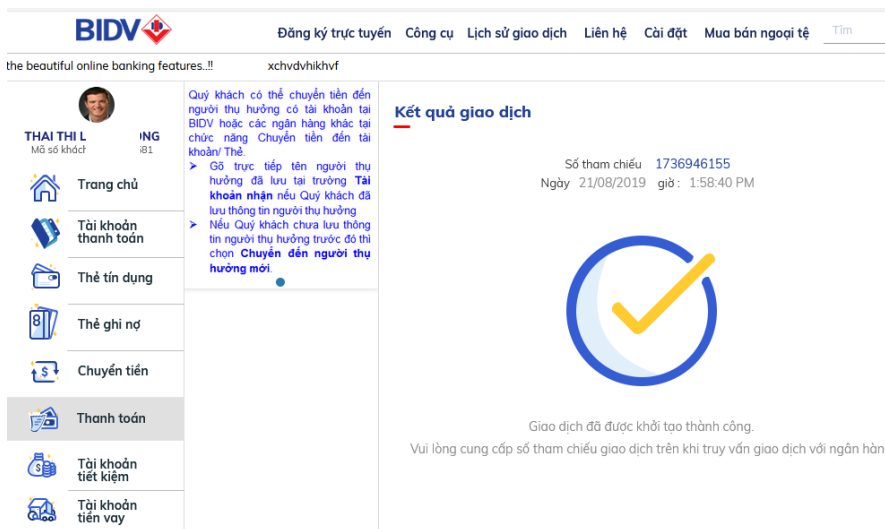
BIDV

Đăng ký trực tuyến Công cụ Lịch sử giao dịch Liên hệ Cài đặt Mua bán ngoại tệ Tìm

the beautiful online banking features..!! xchvdvhikhvf

THAI THI L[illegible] ONG
Mã số khách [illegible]81

Trang chủ
Tài khoản thanh toán
Thẻ tín dụng
Thẻ ghi nợ
Chuyển tiền
Thanh toán
Tài khoản tiết kiệm
Tài khoản tiền vay

Quý khách có thể chuyển tiền đến người thụ hưởng có tài khoản tại BIDV hoặc các ngân hàng khác tại chức năng Chuyển tiền đến tài khoản/ Thẻ.
➤ Gõ trực tiếp tên người thụ hưởng đã lưu tại trường Tài khoản nhận nếu Quý khách đã lưu thông tin người thụ hưởng
➤ Nếu Quý khách chưa lưu thông tin người thụ hưởng trước đó thì chọn Chuyển đến người thụ hưởng mới.

Kết quả giao dịch

Số tham chiếu 1736946155
Ngày 21/08/2019 giờ : 1:58:40 PM

Giao dịch đã được khởi tạo thành công.
Vui lòng cung cấp số tham chiếu giao dịch trên khi truy vấn giao dịch với ngân hàn